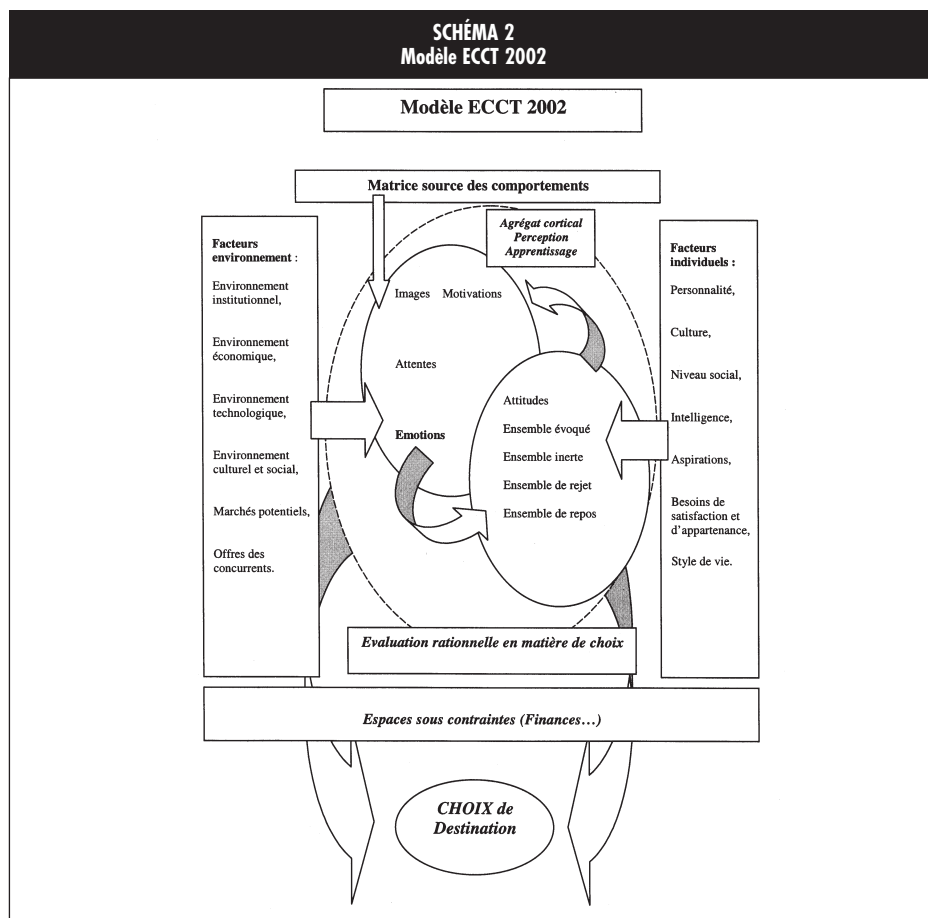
SCHÉMA 2
Modèle ECCT 2002

Modèle ECCT 2002

Matrice source des comportements

Agrégat cortical
Perception
Apprentissage

Facteurs environnement :

Environnement institutionnel,

Environnement économique,

Environnement technologique,

Environnement culturel et social,

Marchés potentiels,

Offres des concurrents.

Images Motivations

Attentes

Emotions

Attitudes

Ensemble évoqué

Ensemble inerte

Ensemble de rejet

Ensemble de repos

Facteurs individuels :

Personnalité,

Culture,

Niveau social,

Intelligence,

Aspirations,

Besoins de satisfaction et d'appartenance,

Style de vie.

Evaluation rationnelle en matière de choix

Espaces sous contraintes (Finances…)

CHOIX de Destination